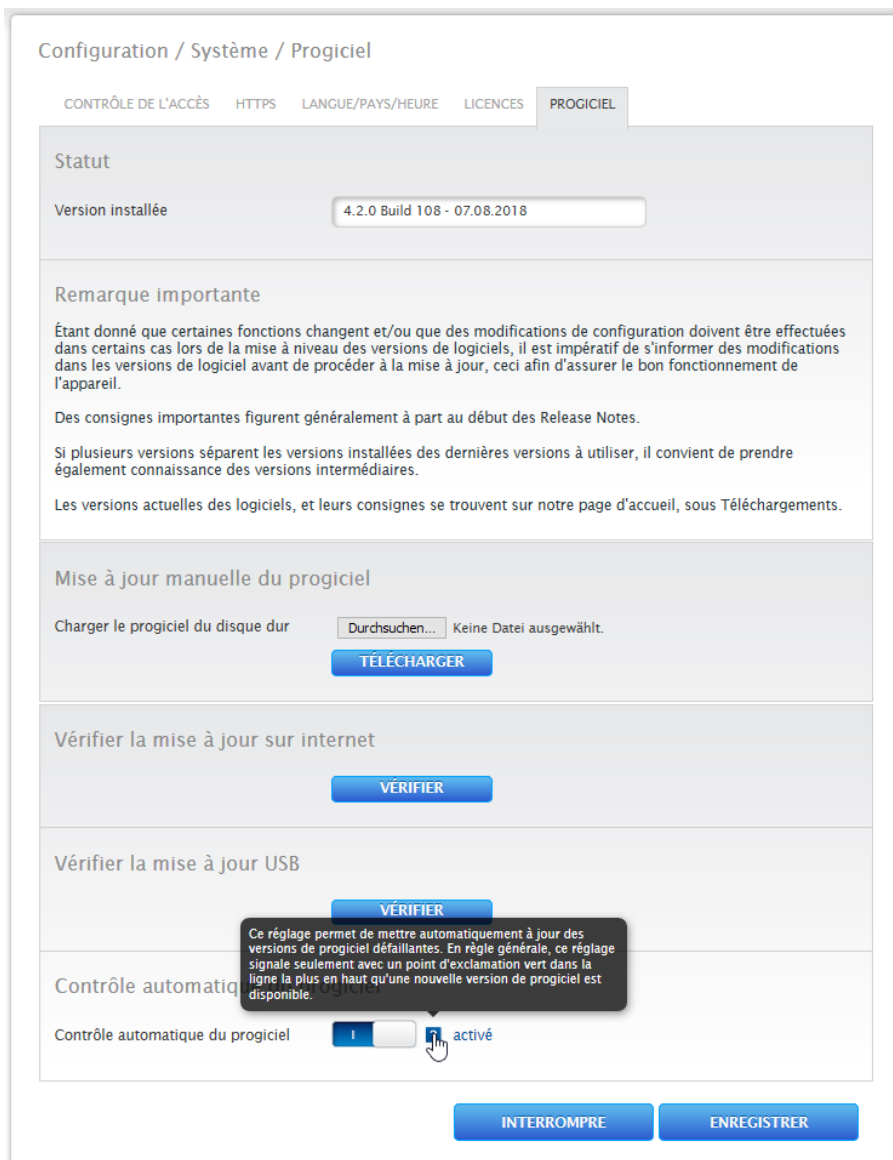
Configuration / Système / Progiciel

CONTRÔLE DE L'ACCÈS HTTPS LANGUE/PAYS/HEURE LICENCES PROGICIEL

Statut

Version installée 4.2.0 Build 108 - 07.08.2018

Remarque importante

Étant donné que certaines fonctions changent et/ou que des modifications de configuration doivent être effectuées dans certains cas lors de la mise à niveau des versions de logiciels, il est impératif de s'informer des modifications dans les versions de logiciel avant de procéder à la mise à jour, ceci afin d'assurer le bon fonctionnement de l'appareil.

Des consignes importantes figurent généralement à part au début des Release Notes.

Si plusieurs versions séparent les versions installées des dernières versions à utiliser, il convient de prendre également connaissance des versions intermédiaires.

Les versions actuelles des logiciels, et leurs consignes se trouvent sur notre page d'accueil, sous Téléchargements.

Mise à jour manuelle du progiciel

Charger le progiciel du disque dur Durchsuchen... Keine Datei ausgewählt.

TÉLÉCHARGER

Vérifier la mise à jour sur internet

VÉRIFIER

Vérifier la mise à jour USB

VÉRIFIER

Ce réglage permet de mettre automatiquement à jour des versions de progiciel défaillantes. En règle générale, ce réglage signale seulement avec un point d'exclamation vert dans la ligne la plus en haut qu'une nouvelle version de progiciel est disponible.

Contrôle automatiqu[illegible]rogiciel

Contrôle automatique du progiciel I activé

INTERROMPRE ENREGISTRER